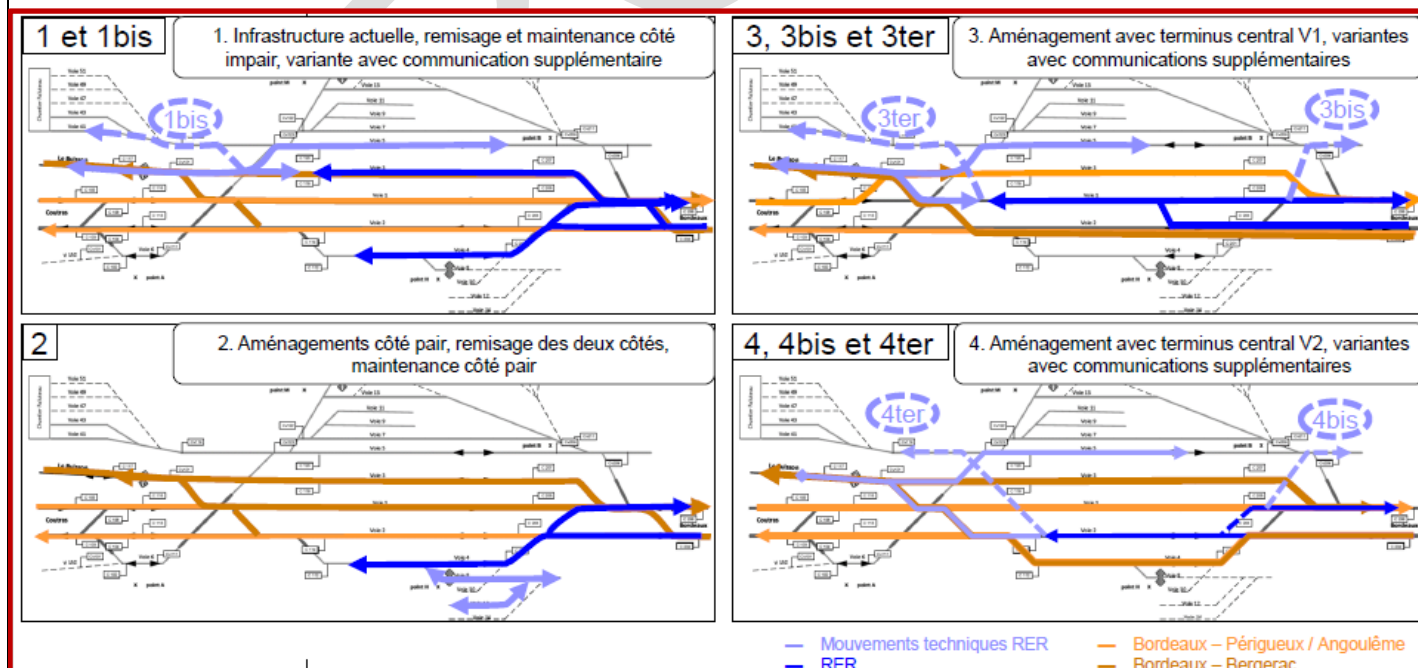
1 et 1bis

1. Infrastructure actuelle, remisage et maintenance côté impair, variante avec communication supplémentaire

1bis

3, 3bis et 3ter

3. Aménagement avec terminus central V1, variantes avec communications supplémentaires

3ter

3bis

2

2. Aménagements côté pair, remisage des deux côtés, maintenance côté pair

4, 4bis et 4ter

4. Aménagement avec terminus central V2, variantes avec communications supplémentaires

4ter

4bis

Mouvements techniques RER

RER

Bordeaux – Périgueux / Angoulême

Bordeaux – Bergerac